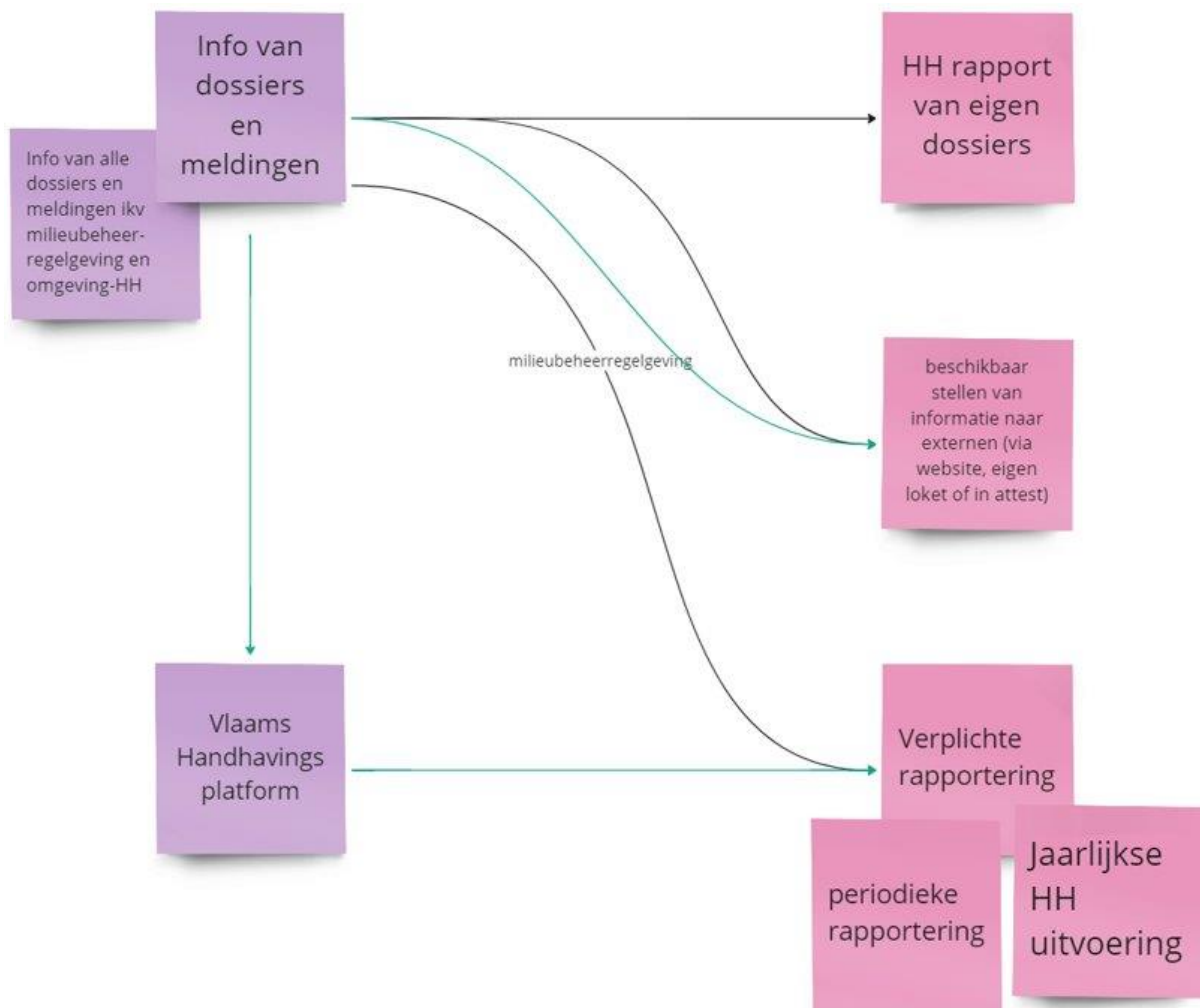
Info van dossiers en meldingen

Info van alle dossiers en meldingen ikv milieubeheer-regelgeving en omgeving-HH

HH rapport van eigen dossiers

milieubeheerregelgeving

beschikbaar stellen van informatie naar externen (via website, eigen loket of in attest)

Vlaams Handhavings platform

Verplichte rapportering

periodieke rapportering

Jaarlijkse HH uitvoering